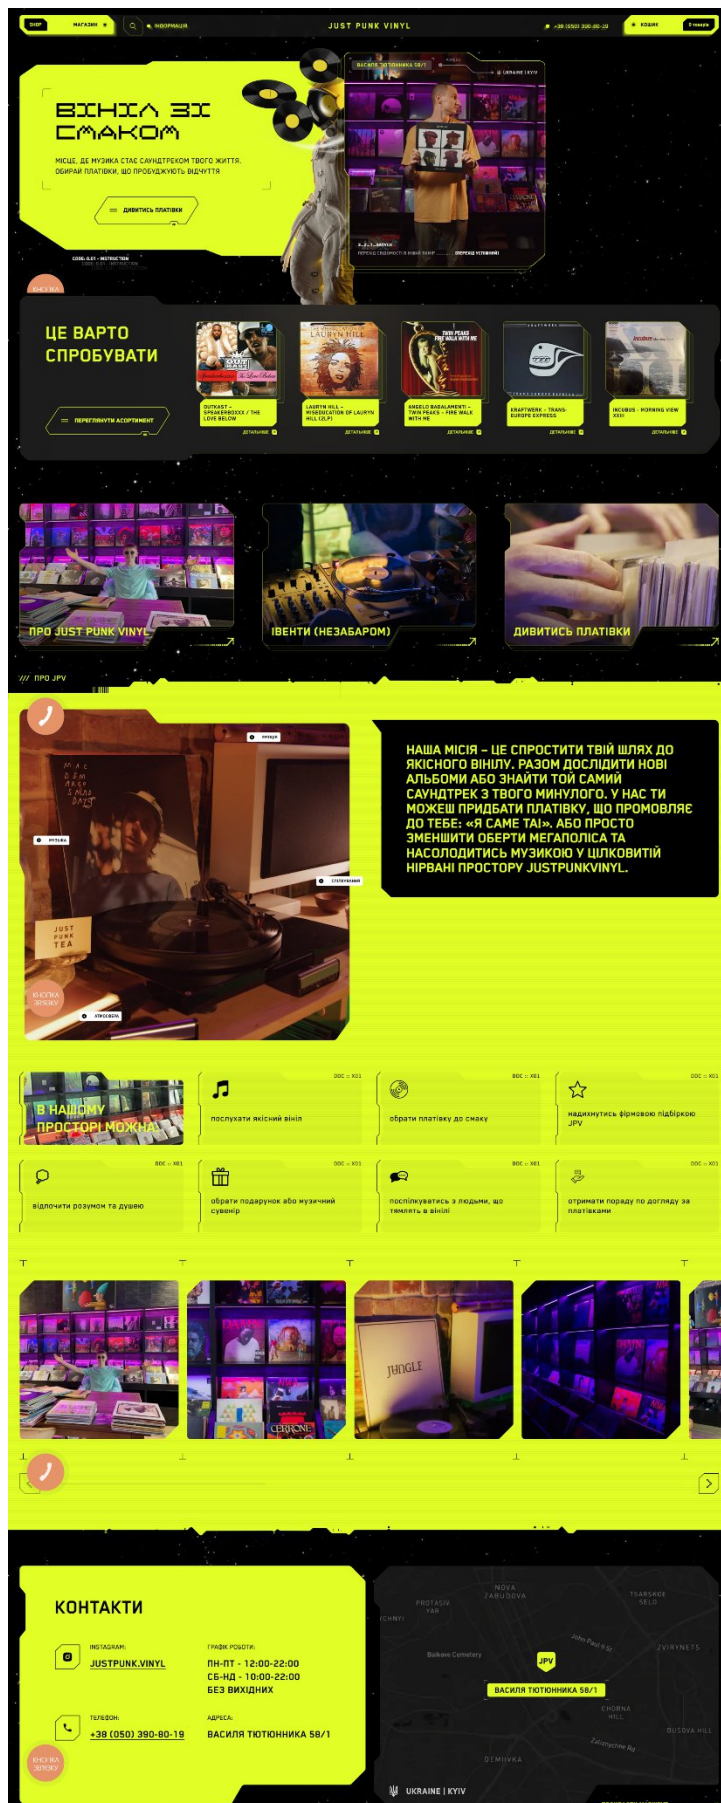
SHOP МАГАЗИН ІНФОРМАЦІЯ JUST PUNK VINYL +38 (050) 390-80-19 КОШИК 0 товарів

ВІНІЛ ЗІ СМАКОМ

МІСЦЕ, ДЕ МУЗИКА СТАЄ САУНДТРЕКОМ ТВОГО ЖИТТЯ. ОБИРАЙ ПЛАТІВКИ, ЩО ПРОБУДЖУЮТЬ ВІДЧУТТЯ

ДИВИТИСЬ ПЛАТІВКИ

ВАСИЛЯ ТЮТЮННИКА 58/1 UKRAINE | KYIV

ЦЕ ВАРТО СПРОБУВАТИ

ПЕРЕГЛЯНУТИ АСОРТИМЕНТ

OUTKAST - SPEAKERBOXXX / THE LOVE BELOW ДЕТАЛЬНІШЕ
LAURYN HILL - MISEDUCATION OF LAURYN HILL (2LP) ДЕТАЛЬНІШЕ
ANGELO BADALAMENTI - TWIN PEAKS - FIRE WALK WITH ME ДЕТАЛЬНІШЕ
KRAFTWERK - TRANS-EUROPE EXPRESS ДЕТАЛЬНІШЕ
INCUBUS - MORNING VIEW XXIII ДЕТАЛЬНІШЕ

ПРО JUST PUNK VINYL
ІВЕНТИ (НЕЗАБАРОМ)
ДИВИТИСЬ ПЛАТІВКИ

/// ПРО JPV

ПРОСТІР МУЗИКА СПІЛКУВАННЯ АТМОСФЕРА

НАША МІСІЯ – ЦЕ СПРОСТИТИ ТВІЙ ШЛЯХ ДО ЯКІСНОГО ВІНІЛУ. РАЗОМ ДОСЛІДИТИ НОВІ АЛЬБОМИ АБО ЗНАЙТИ ТОЙ САМИЙ САУНДТРЕК З ТВОГО МИНУЛОГО. У НАС ТИ МОЖЕШ ПРИДБАТИ ПЛАТІВКУ, ЩО ПРОМОВЛЯЄ ДО ТЕБЕ: «Я САМЕ ТА!». АБО ПРОСТО ЗМЕНШИТИ ОБЕРТИ МЕГАПОЛІСА ТА НАСОЛОДИТИСЬ МУЗИКОЮ У ЦІЛКОВИТІЙ НІРВАНІ ПРОСТОРУ JUSTPUNKVINYL.

В НАШОМУ ПРОСТОРІ МОЖНА
послухати якісний вініл
обрати платівку до смаку
надихнутись фірмовою підбіркою JPV
відпочити розумом та душею
обрати подарунок або музичний сувенір
поспілкуватись з людьми, що тямлять в вінілі
отримати пораду по догляду за платівками

КОНТАКТИ
INSTAGRAM: JUSTPUNK.VINYL
ГРАФІК РОБОТИ: ПН-ПТ - 12:00-22:00 СБ-НД - 10:00-22:00 БЕЗ ВИХІДНИХ
ТЕЛЕФОН: +38 (050) 390-80-19
АДРЕСА: ВАСИЛЯ ТЮТЮННИКА 58/1

JPV ВАСИЛЯ ТЮТЮННИКА 58/1
UKRAINE | KYIV